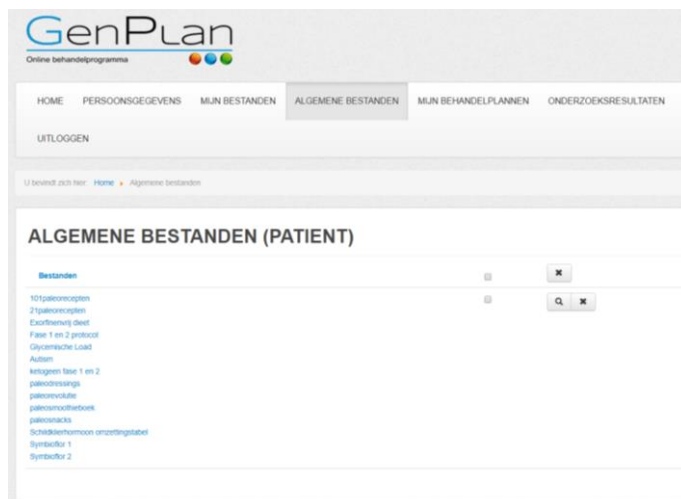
GenPLan
Online behandelprogramma

HOME PERSOONSGEGEVENS MIJN BESTANDEN ALGEMENE BESTANDEN MIJN BEHANDELPLANNEN ONDERZOEKSRESULTATEN UITLOGGEN

U bevindt zich hier: Home » Algemene bestanden

ALGEMENE BESTANDEN (PATIENT)

Bestanden

101paleorecepten
21paleorecepten
Exorfinenvrij dieet
Fase 1 en 2 protocol
Glycemische Load
Autism
ketogeen fase 1 en 2
paleodressings
paleorevolutie
paleosmoothieboek
paleosnacks
Schildklierhormoon omzettingstabel
Symbioflor 1
Symbioflor 2